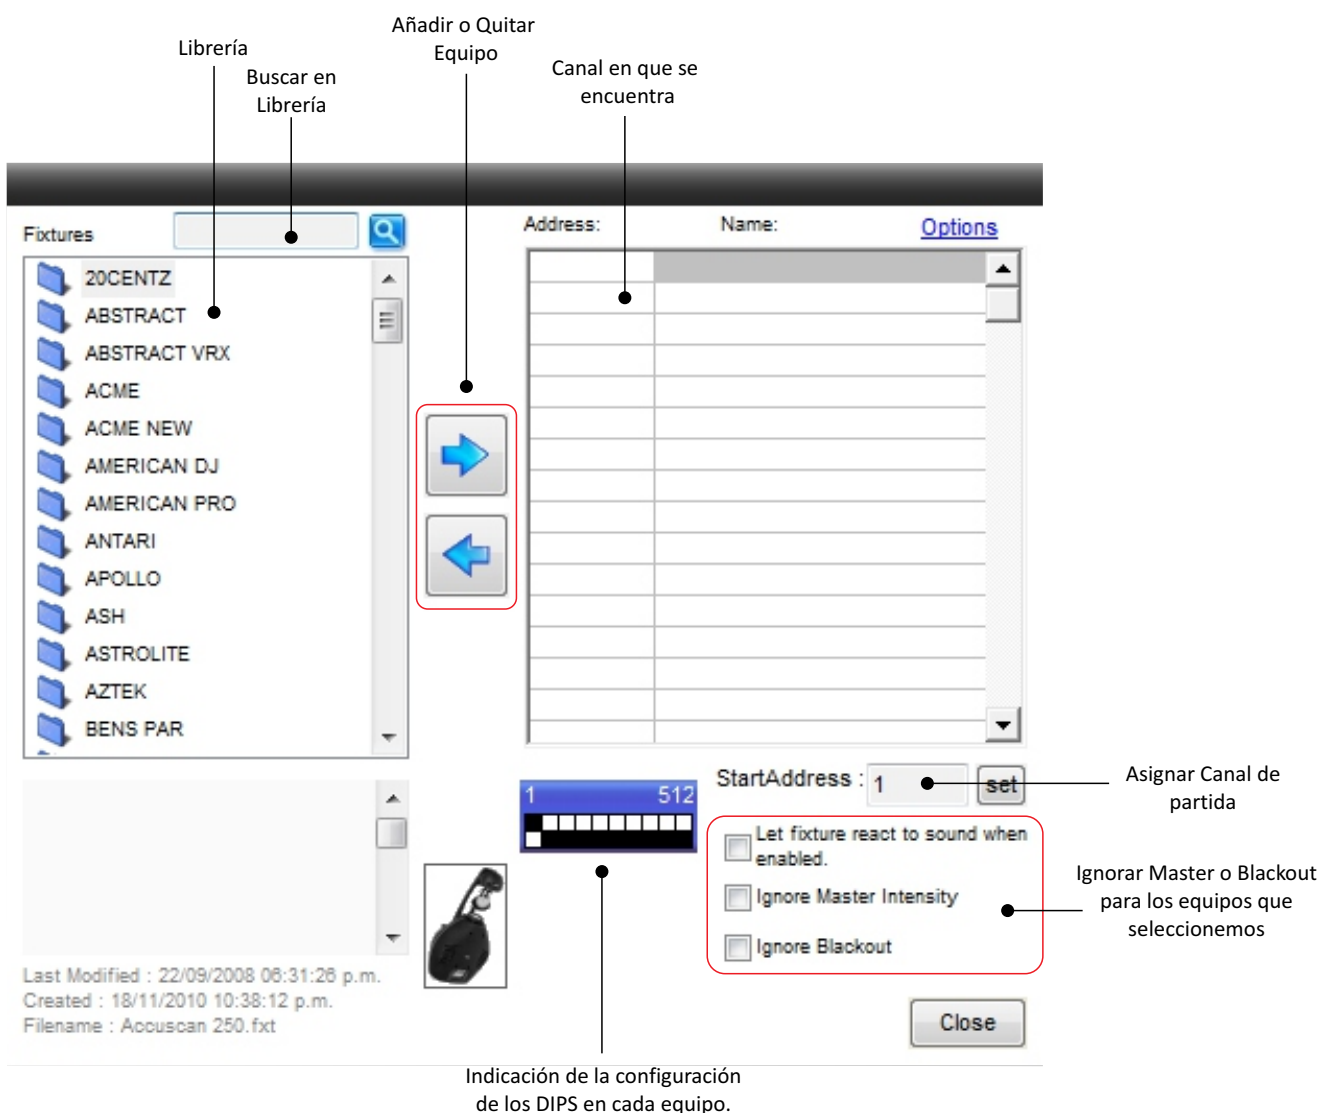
Librería

Buscar en Librería

Añadir o Quitar Equipo

Canal en que se encuentra

Fixtures

Address:

Name:

Options

20CENTZ
ABSTRACT
ABSTRACT VRX
ACME
ACME NEW
AMERICAN DJ
AMERICAN PRO
ANTARI
APOLLO
ASH
ASTROLITE
AZTEK
BENS PAR

1

512

StartAddress : 1

set

Asignar Canal de partida

Let fixture react to sound when enabled.

Ignore Master Intensity

Ignore Blackout

Ignorar Master o Blackout para los equipos que seleccionemos

Last Modified : 22/09/2008 08:31:26 p.m.
Created : 18/11/2010 10:38:12 p.m.
Filename : Accuscan 250.fxt

Close

Indicación de la configuración de los DIPS en cada equipo.